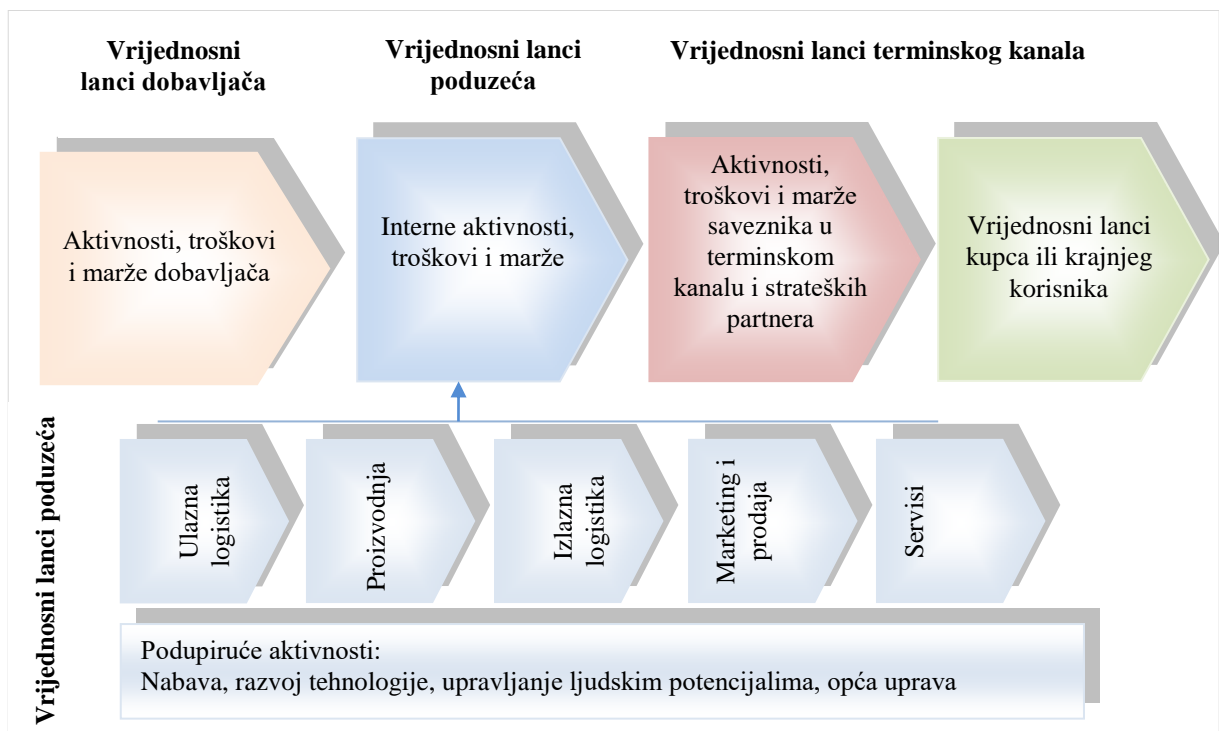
Vrijednosni lanci dobavljača

Vrijednosni lanci poduzeća

Vrijednosni lanci terminskog kanala

Aktivnosti, troškovi i marže dobavljača

Interne aktivnosti, troškovi i marže

Aktivnosti, troškovi i marže saveznika u terminskom kanalu i strateških partnera

Vrijednosni lanci kupca ili krajnjeg korisnika

Vrijednosni lanci poduzeća

Ulazna logistika

Proizvodnja

Izlazna logistika

Marketing i prodaja

Servisi

Podupiruće aktivnosti:
Nabava, razvoj tehnologije, upravljanje ljudskim potencijalima, opća uprava